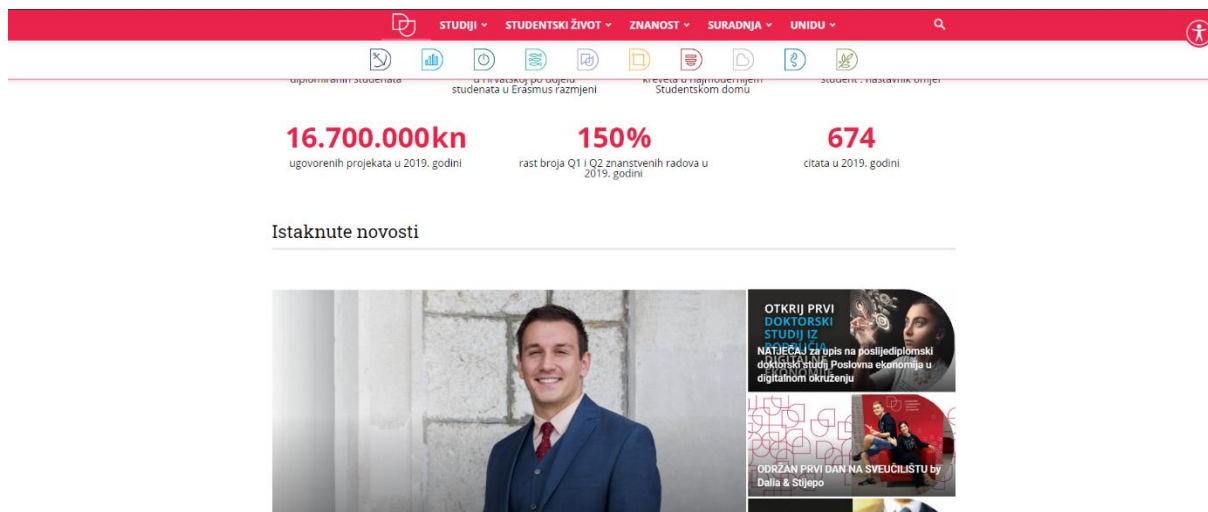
STUDIJI ˅ STUDENTSKI ŽIVOT ˅ ZNANOST ˅ SURADNJA ˅ UNIDU ˅

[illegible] diplomiranih studenata

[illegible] u Hrvatskoj po udjelu studenata u Erasmus razmjeni

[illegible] kreveta u najmodernijem Studentskom domu

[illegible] student : nastavnik omjer

16.700.000kn
ugovorenih projekata u 2019. godini

150%
rast broja Q1 i Q2 znanstvenih radova u 2019. godini

674
citata u 2019. godini

Istaknute novosti

OTKRIJ PRVI DOKTORSKI STUDIJ IZ PODRUČJA DIGITALNE EKONOMIJE

NATJEČAJ za upis na poslijediplomski doktorski studij Poslovna ekonomija u digitalnom okruženju

ODRŽAN PRVI DAN NA SVEUČILIŠTU by Dalia & Stijepo